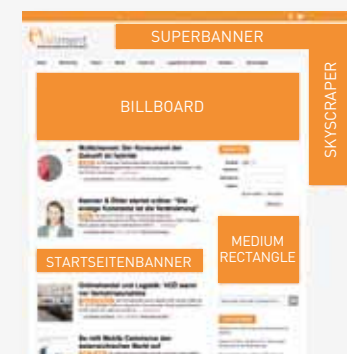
SUPERBANNER

SKYSCRAPER

BILLBOARD

Multichannel: Der Konsument der Zukunft ist hybrid

Kastner & Öhler startet online: "Die ewige Konkurrenz ist die Veränderung"

MEDIUM RECTANGLE

STARTSEITENBANNER

Onlinehandel und Logistik: VCÖ warnt vor Verkehrszunahme

So tickt Mobile Commerce der österreichischen Markt auf